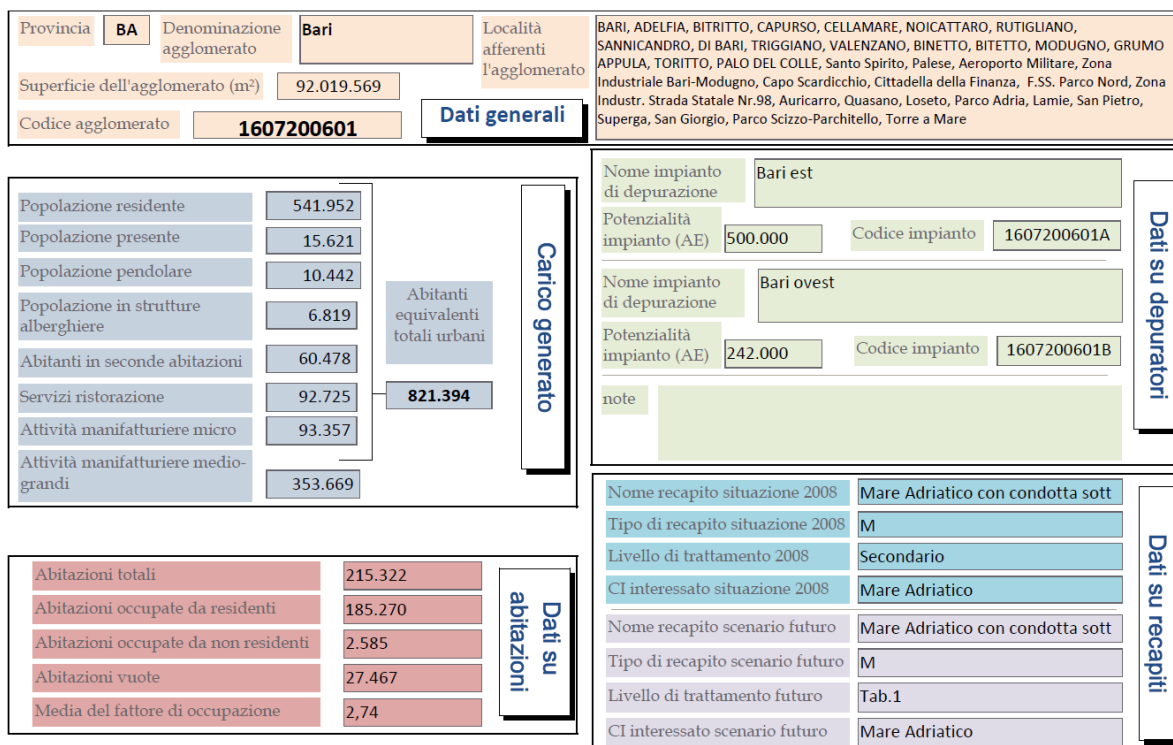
Provincia BA

Denominazione agglomerato Bari

Località afferenti l'agglomerato

BARI, ADELFIA, BITRITTO, CAPURSO, CELLAMARE, NOICATTARO, RUTIGLIANO, SANNICANDRO, DI BARI, TRIGGIANO, VALENZANO, BINETTO, BITETTO, MODUGNO, GRUMO APPULA, TORITTO, PALO DEL COLLE, Santo Spirito, Palese, Aeroporto Militare, Zona Industriale Bari-Modugno, Capo Scardicchio, Cittadella della Finanza, F.SS. Parco Nord, Zona Industr. Strada Statale Nr.98, Auricarro, Quasano, Loseto, Parco Adria, Lamie, San Pietro, Superga, San Giorgio, Parco Scizzo-Parchitello, Torre a Mare

Superficie dell'agglomerato (m²) 92.019.569

Codice agglomerato 1607200601

Dati generali

| | |
|---|---|
| Popolazione residente | 541.952 |
| Popolazione presente | 15.621 |
| Popolazione pendolare | 10.442 |
| Popolazione in strutture alberghiere | 6.819 |
| Abitanti in seconde abitazioni | 60.478 |
| Servizi ristorazione | 92.725 |
| Attività manifatturiere micro | 93.357 |
| Attività manifatturiere medio-grandi | 353.669 |

Abitanti equivalenti totali urbani 821.394

Carico generato

Nome impianto di depurazione Bari est
Potenzialità impianto (AE) 500.000
Codice impianto 1607200601A

Nome impianto di depurazione Bari ovest
Potenzialità impianto (AE) 242.000
Codice impianto 1607200601B

note

Dati su depuratori

| | |
|---|---|
| Abitazioni totali | 215.322 |
| Abitazioni occupate da residenti | 185.270 |
| Abitazioni occupate da non residenti | 2.585 |
| Abitazioni vuote | 27.467 |
| Media del fattore di occupazione | 2,74 |

Dati su abitazioni

| | |
|---|---|
| Nome recapito situazione 2008 | Mare Adriatico con condotta sott |
| Tipo di recapito situazione 2008 | M |
| Livello di trattamento 2008 | Secondario |
| CI interessato situazione 2008 | Mare Adriatico |
| Nome recapito scenario futuro | Mare Adriatico con condotta sott |
| Tipo di recapito scenario futuro | M |
| Livello di trattamento futuro | Tab.1 |
| CI interessato scenario futuro | Mare Adriatico |

Dati su recapiti